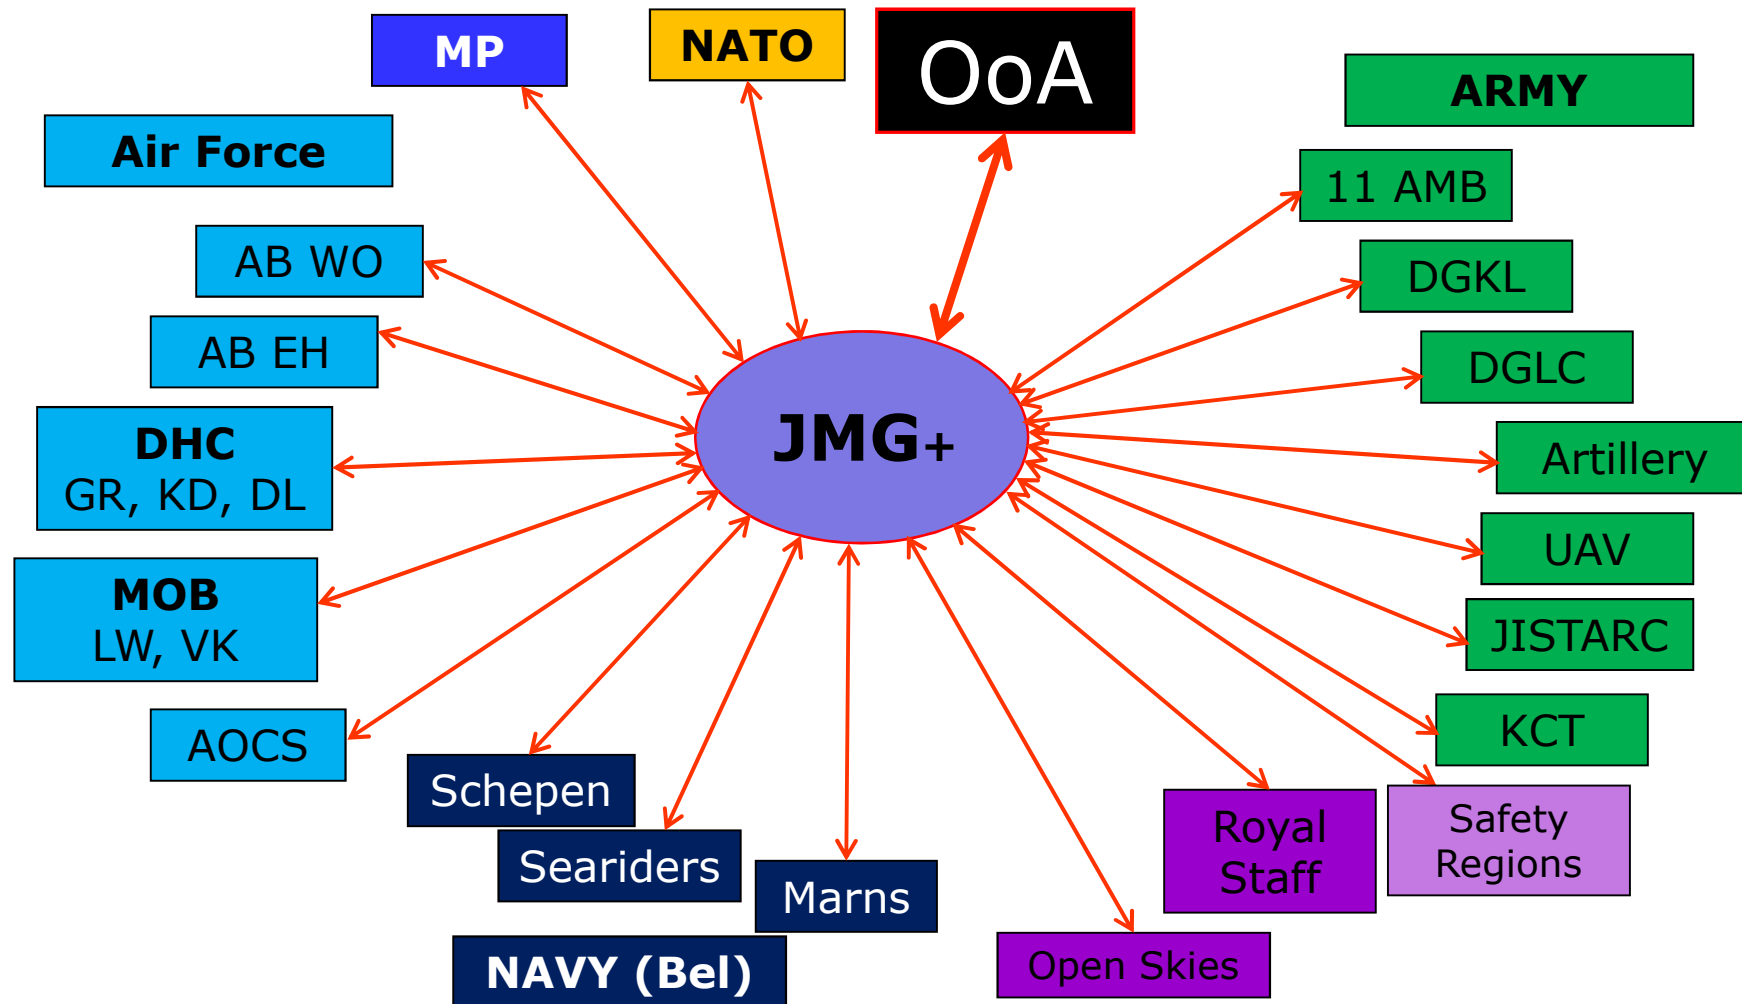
MP

NATO

OoA

ARMY

Air Force

11 AMB

AB WO

DGKL

AB EH

DGLC

JMG+

DHC
GR, KD, DL

Artillery

MOB
LW, VK

UAV

JISTARC

AOCS

KCT

Schepen

Seariders

Marns

Royal Staff

Safety Regions

NAVY (Bel)

Open Skies